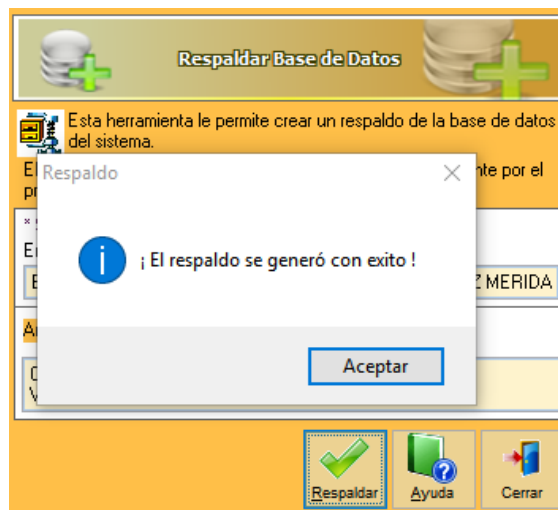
Respaldar Base de Datos

Esta herramienta le permite crear un respaldo de la base de datos del sistema.

El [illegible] nte por el pr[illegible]

E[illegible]

E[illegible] Z MERIDA

A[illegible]

C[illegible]
V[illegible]

Respaldo

¡ El respaldo se generó con exito !

Aceptar

Respaldar

Ayuda

Cerrar